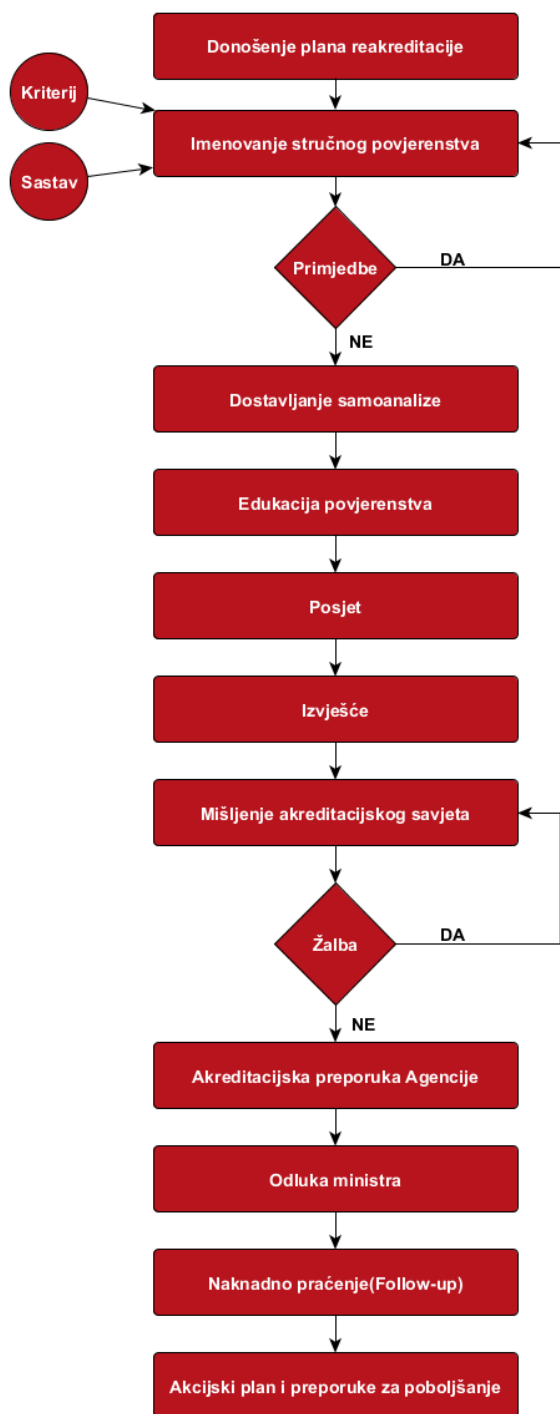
Donošenje plana reakreditacije

Kriterij

Sastav

Imenovanje stručnog povjerenstva

Primjedbe

DA

NE

Dostavljanje samoanalize

Edukacija povjerenstva

Posjet

Izvješće

Mišljenje akreditacijskog savjeta

Žalba

DA

NE

Akreditacijska preporuka Agencije

Odluka ministra

Naknadno praćenje(Follow-up)

Akcijski plan i preporuke za poboljšanje